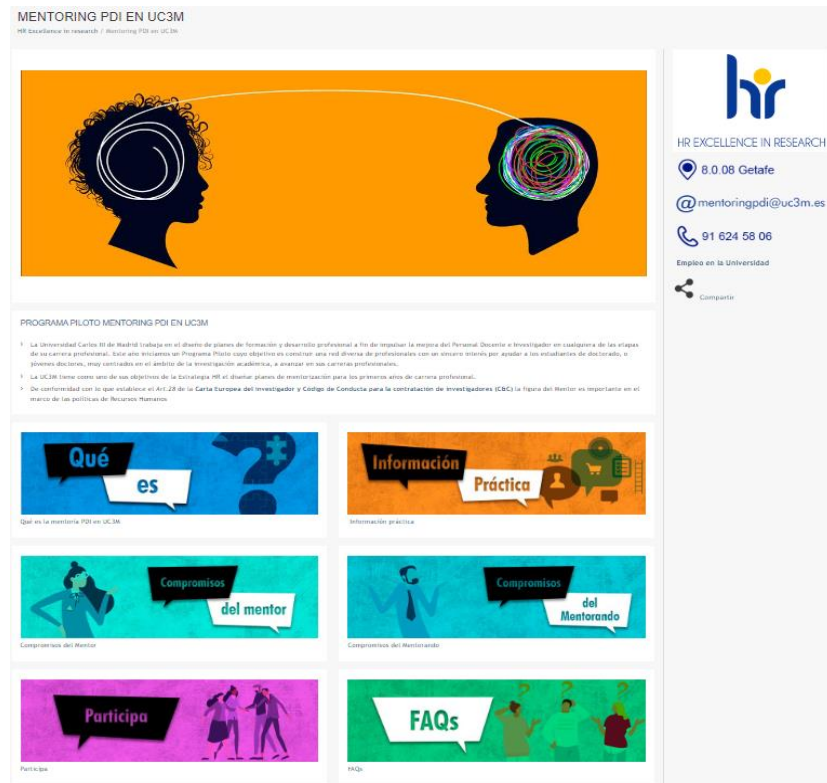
MENTORING PDI EN UC3M

HR Excellence in research / Mentoring PDI en UC3M

PROGRAMA PILOTO MENTORING PDI EN UC3M

La Universidad Carlos III de Madrid trabaja en el diseño de planes de formación y desarrollo profesional a fin de impulsar la mejora del Personal Docente e Investigador en cualquiera de las etapas de su carrera profesional. Este año iniciamos un Programa Piloto cuyo objetivo es construir una red diversa de profesionales con un sincero interés por ayudar a los estudiantes de doctorado, o jóvenes doctores, muy centrados en el ámbito de la investigación académica, a avanzar en sus carreras profesionales.

La UC3M tiene como uno de sus objetivos de la Estrategia HR el diseñar planes de mentorización para los primeros años de carrera profesional.

De conformidad con lo que establece el Art.28 de la Carta Europea del Investigador y Código de Conducta para la contratación de investigadores (C&C) la figura del Mentor es importante en el marco de las políticas de Recursos Humanos

Qué es

Qué es la mentoría PDI en UC3M

Información Práctica

Información práctica

Compromisos del mentor

Compromisos del Mentor

Compromisos del Mentorando

Compromisos del Mentorando

Participa

Participa

FAQs

FAQs

hr

HR EXCELLENCE IN RESEARCH

8.0.08 Getafe

mentoringpdi@uc3m.es

91 624 58 06

Empleo en la Universidad

Compartir